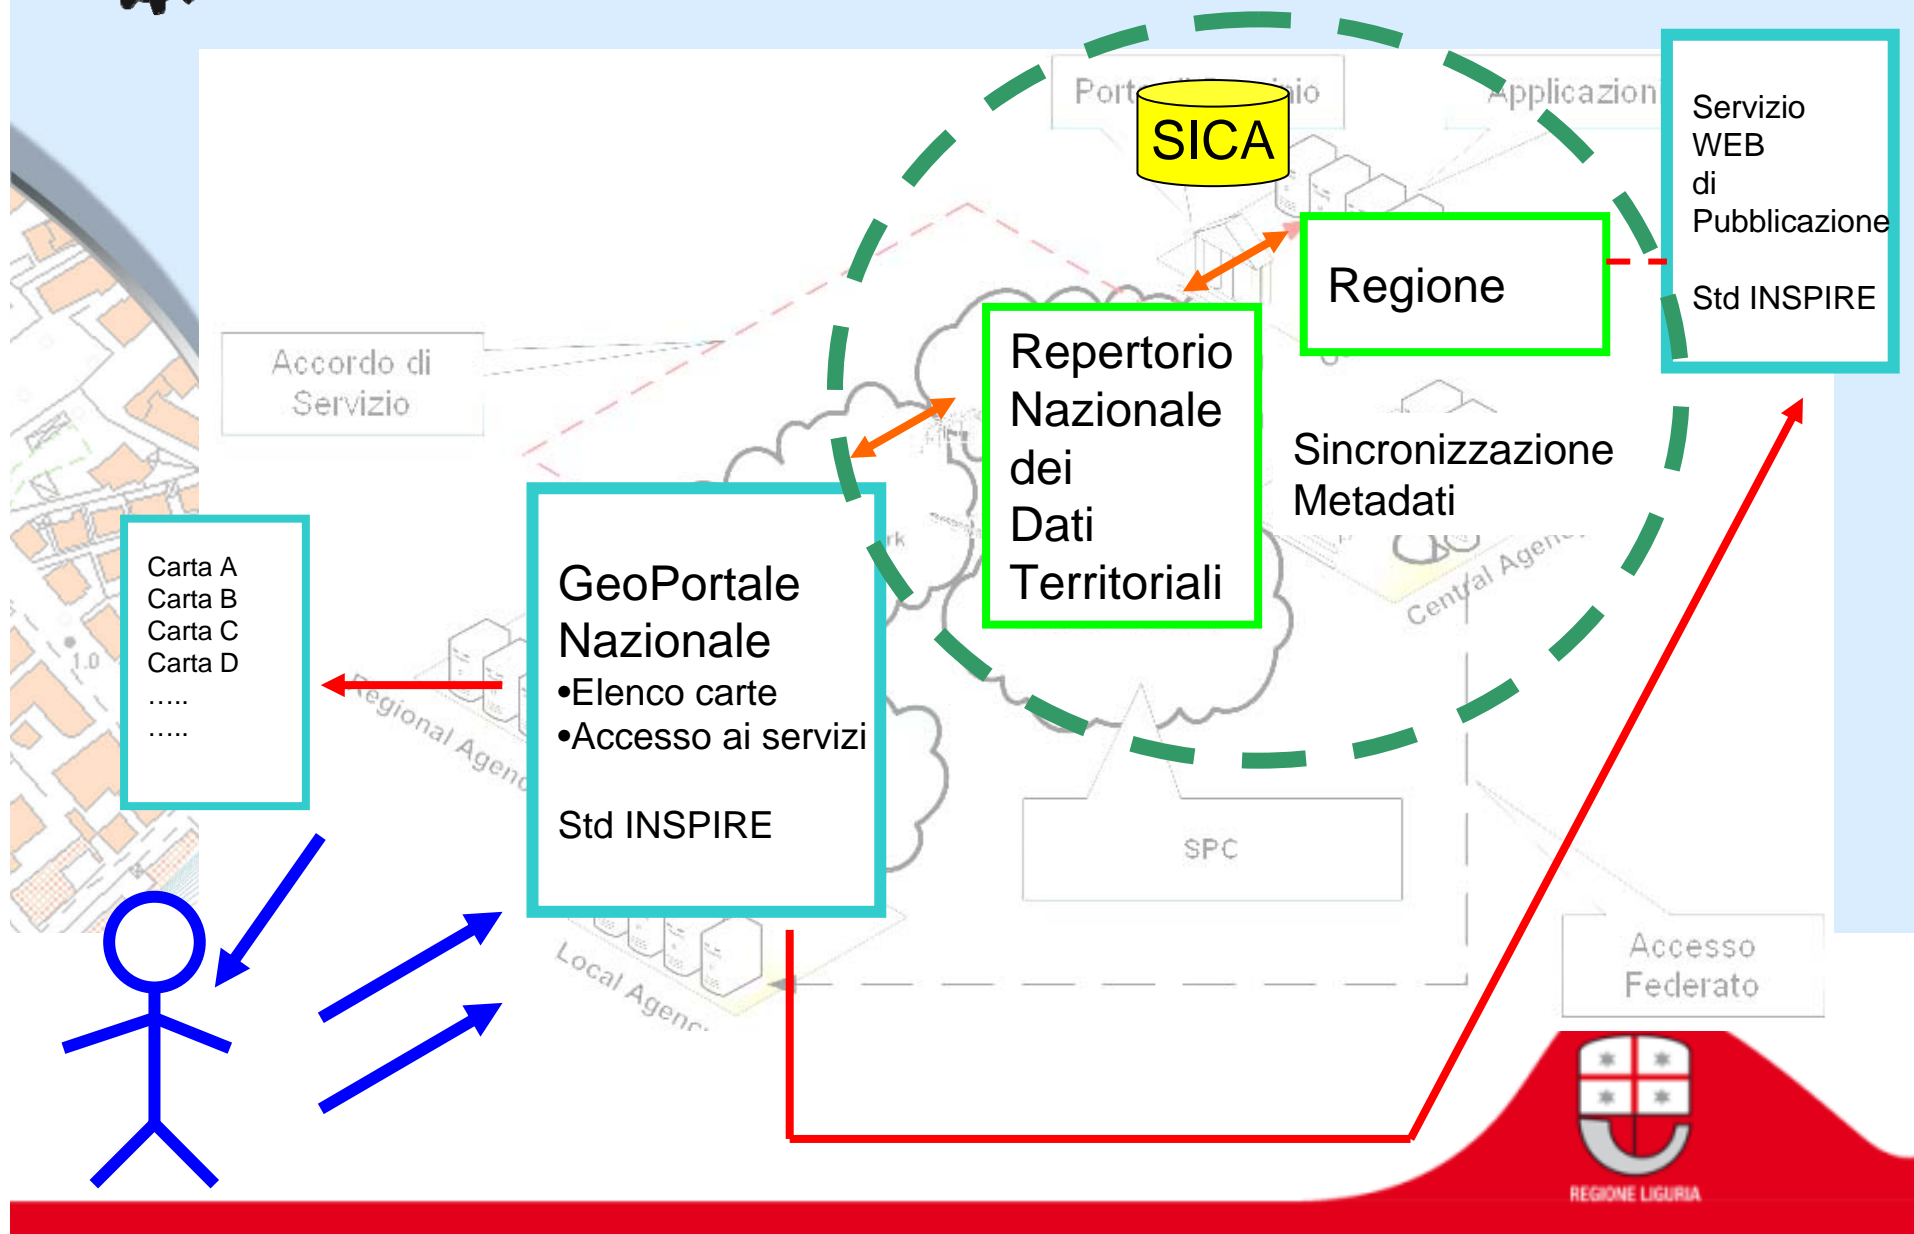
Port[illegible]io

SICA

Applicazioni

Servizio WEB di Pubblicazione

Std INSPIRE

Regione

Accordo di Servizio

Repertorio Nazionale dei Dati Territoriali

Sincronizzazione Metadati

Carta A
Carta B
Carta C
Carta D
…..
…..

GeoPortale Nazionale
•Elenco carte
•Accesso ai servizi

Std INSPIRE

Regional Agen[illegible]

Central Agen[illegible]

SPC

Local Agenc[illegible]

Accesso Federato

REGIONE LIGURIA